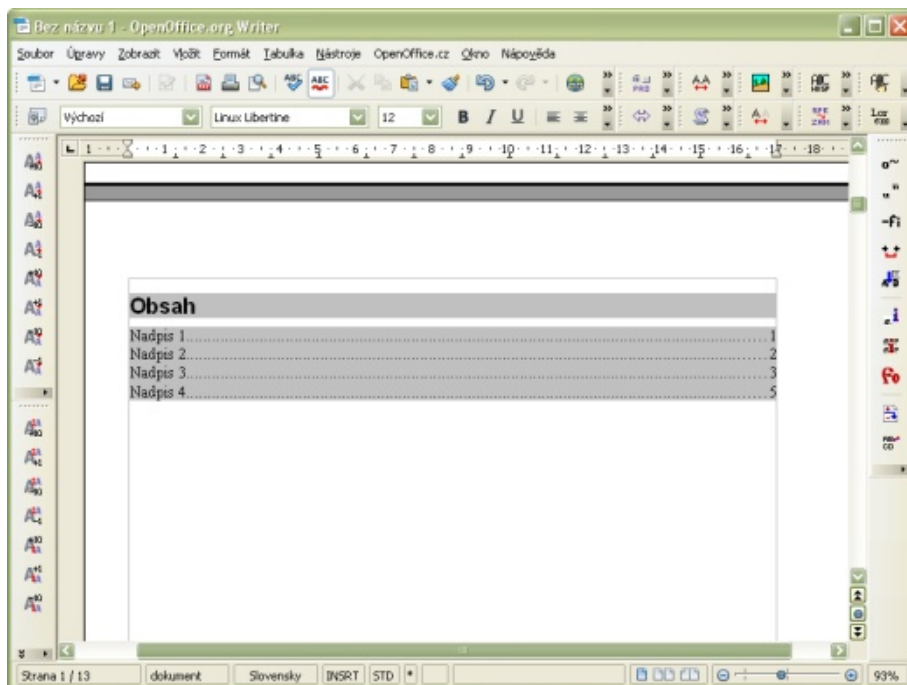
Bez názvu 1 - OpenOffice.org Writer

Soubor Úpravy Zobrazit Vložit Formát Tabulka Nástroje OpenOffice.cz Okno Nápověda

Výchozí Linux Libertine 12

Obsah

Nadpis 1............................................................................................................1
Nadpis 2............................................................................................................2
Nadpis 3............................................................................................................3
Nadpis 4............................................................................................................5

Strana 1 / 13 dokument Slovensky INSRT STD * 93%